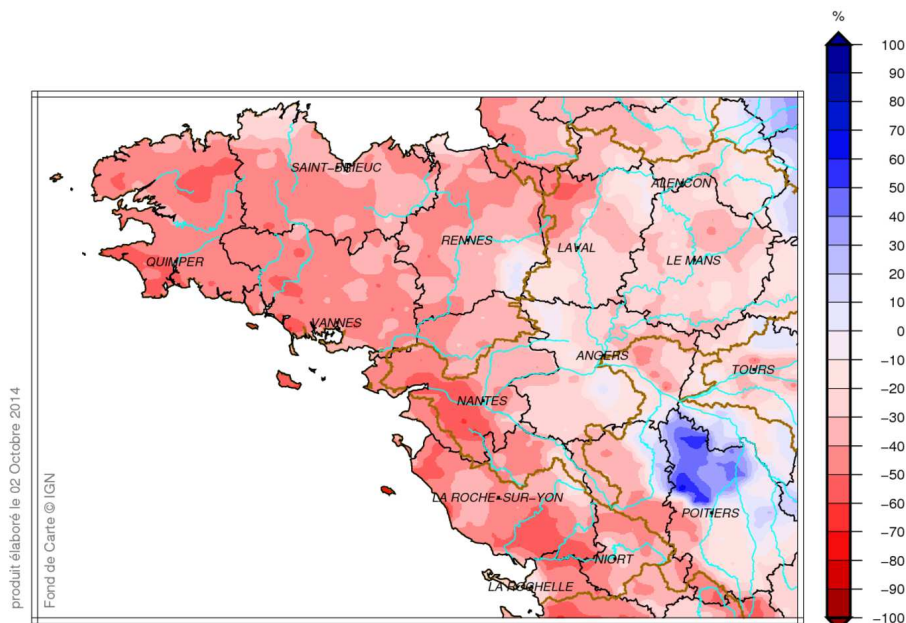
%
100
90
80
70
60
50
40
30
20
10
0
−10
−20
−30
−40
−50
−60
−70
−80
−90
−100

SAINT-BRIEUC
ALENCON
RENNES
LAVAL
QUIMPER
LE MANS
VANNES
ANGERS
TOURS
NANTES
LA ROCHE-SUR-YON
POITIERS
NIORT
LA ROCHELLE

produit élaboré le 02 Octobre 2014
Fond de Carte © IGN